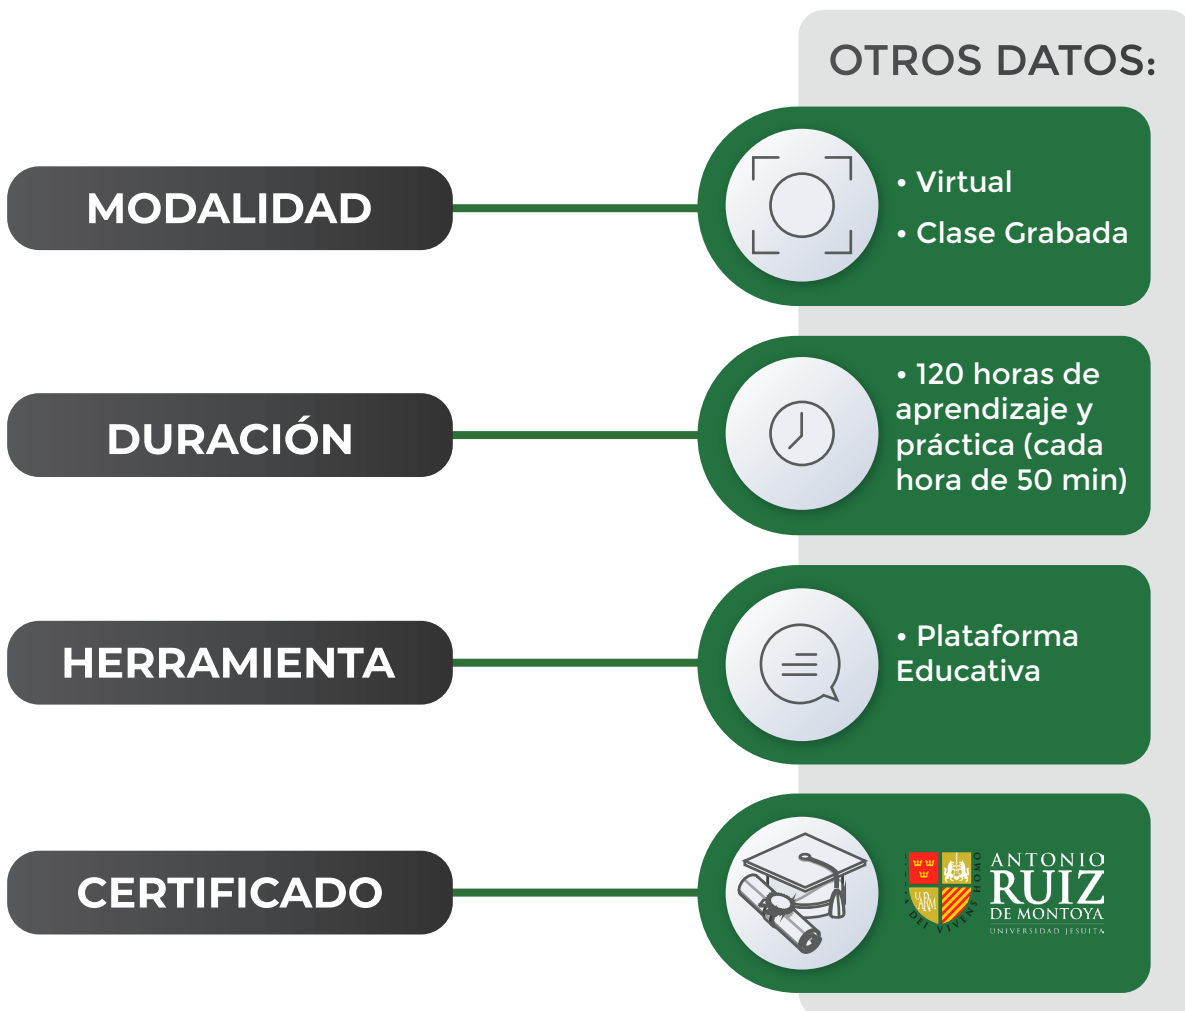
OTROS DATOS:

MODALIDAD

• Virtual

• Clase Grabada

DURACIÓN

• 120 horas de aprendizaje y práctica (cada hora de 50 min)

HERRAMIENTA

• Plataforma Educativa

CERTIFICADO

ANTONIO RUIZ DE MONTOYA
UNIVERSIDAD JESUITA